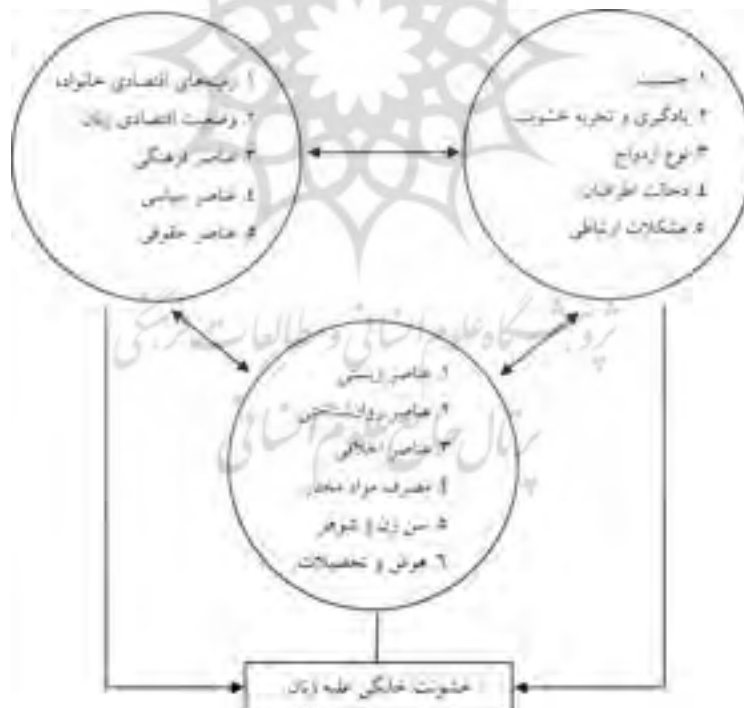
۱. جنسیت
۲. یادگیری و تجربه خشونت
۳. نوع ازدواج
٤. دخالت اطرافیان
٥. مشکلات ارتباطی

۱. زمینه‌های اقتصادی خانواده
۲. وضعیت اقتصادی زنان
۳. عناصر فرهنگی
٤. عناصر سیاسی
٥. عناصر حقوقی

پژوهشگاه علوم انسانی و مطالعات فرهنگی
پرتال جامع علوم انسانی

۱. عناصر زیستی
۲. عناصر روانشناختی
۳. عناصر اخلاقی
٤. مصرف مواد مخدر
٥. سن زن و شوهر
٦. هوش و تحصیلات

خشونت خانگی علیه زنان